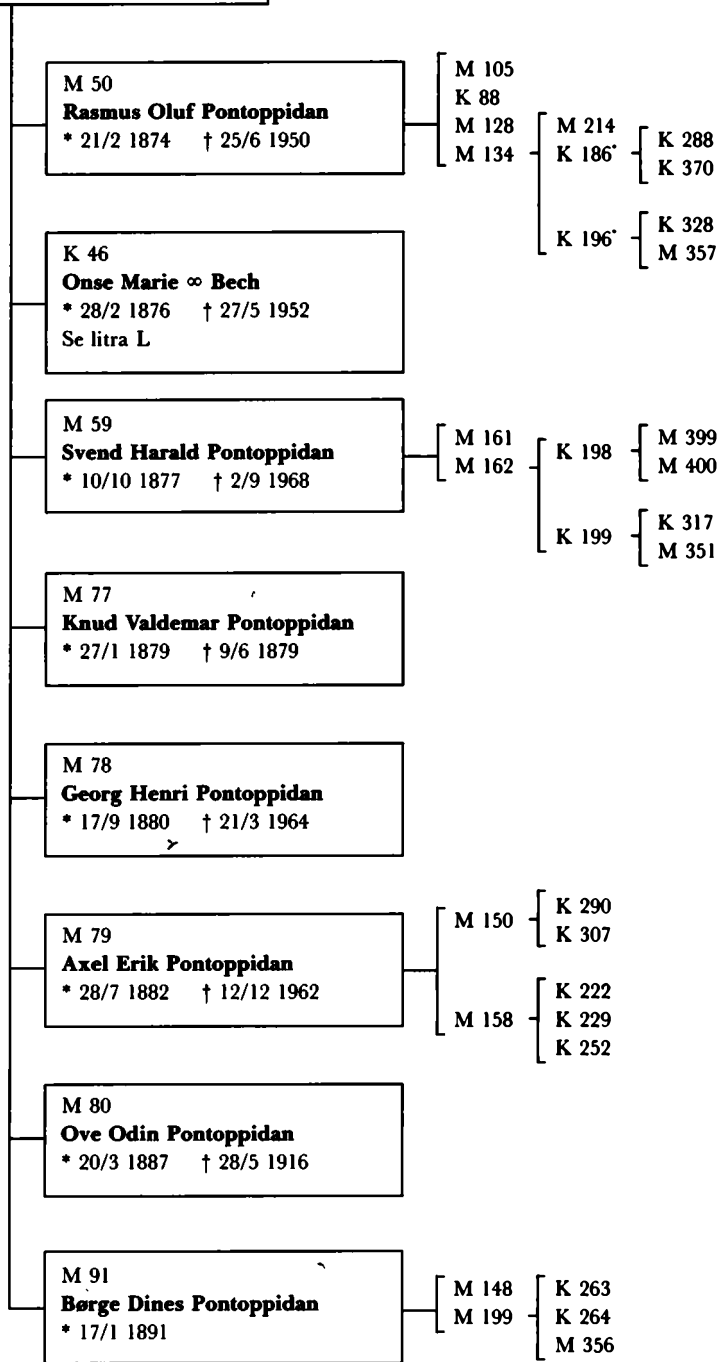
M 50
Rasmus Oluf Pontoppidan
* 21/2 1874 † 25/6 1950

M 105
K 88
M 128
M 134

M 214
K 186*

K 288
K 370

K 196*

K 328
M 357

K 46
Onse Marie ∞ Bech
* 28/2 1876 † 27/5 1952
Se litra L

M 59
Svend Harald Pontoppidan
* 10/10 1877 † 2/9 1968

M 161
M 162

K 198

M 399
M 400

K 199

K 317
M 351

M 77
Knud Valdemar Pontoppidan
* 27/1 1879 † 9/6 1879

M 78
Georg Henri Pontoppidan
* 17/9 1880 † 21/3 1964

M 79
Axel Erik Pontoppidan
* 28/7 1882 † 12/12 1962

M 150

K 290
K 307

M 158

K 222
K 229
K 252

M 80
Ove Odin Pontoppidan
* 20/3 1887 † 28/5 1916

M 91
Børge Dines Pontoppidan
* 17/1 1891

M 148
M 199

K 263
K 264
M 356